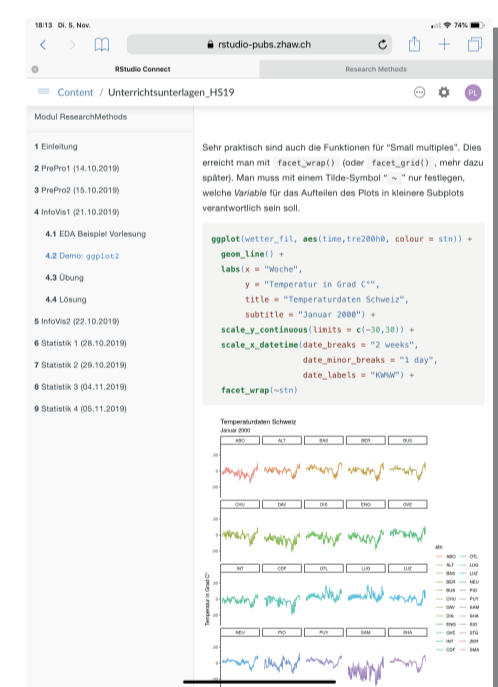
18:13 Di. 5. Nov.

74%

rstudio-pubs.zhaw.ch

RStudio Connect

Research Methods

Content / Unterrichtsunterlagen_HS19

PL

Modul ResearchMethods

1 Einleitung

2 PrePro1 (14.10.2019)

3 PrePro2 (15.10.2019)

4 InfoVis1 (21.10.2019)

4.1 EDA Beispiel Vorlesung

4.2 Demo: ggplot2

4.3 Übung

4.4 Lösung

5 InfoVis2 (22.10.2019)

6 Statistik 1 (28.10.2019)

7 Statistik 2 (29.10.2019)

8 Statistik 3 (04.11.2019)

9 Statistik 4 (05.11.2019)

Sehr praktisch sind auch die Funktionen für "Small multiples". Dies erreicht man mit facet_wrap() (oder facet_grid(), mehr dazu später). Man muss mit einem Tilde-Symbol " ~ " nur festlegen, welche *Variable* für das Aufteilen des Plots in kleinere Subplots verantwortlich sein soll.

ggplot(wetter_fil, aes(time,tre200h0, colour = stn)) +
  geom_line() +
  labs(x = "Woche",
       y = "Temperatur in Grad C°",
       title = "Temperaturdaten Schweiz",
       subtitle = "Januar 2000") +
  scale_y_continuous(limits = c(-30,30)) +
  scale_x_datetime(date_breaks = "2 weeks",
                   date_minor_breaks = "1 day",
                   date_labels = "KW%W") +
  facet_wrap(~stn)

Temperaturdaten Schweiz
Januar 2000

ABO ALT BAS BER BUS
CHU DAV DIS ENG GVE
INT CDF OTL LUG LUZ
NEU PIO PUY SAM SHA

Temperatur in Grad C°

stn
ABO OTL
ALT LUG
BAS LUZ
BER NEU
BUS PIO
CHU PUY
DAV SAM
DIS SHA
ENG SIO
GVE STG
INT ZER
CDF SMA